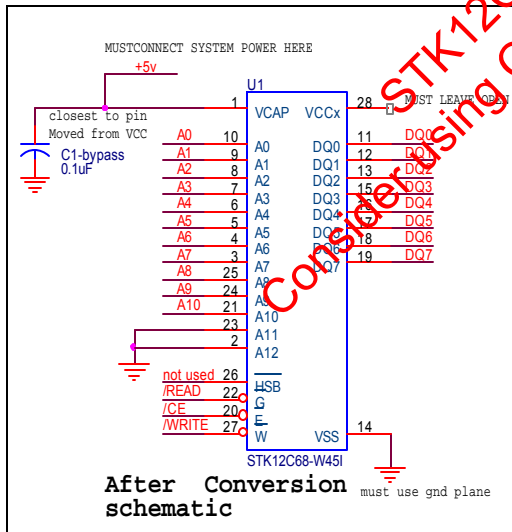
MUSTCONNECT SYSTEM POWER HERE

+5v

U1

closest to pin

Moved from VCC

C1-bypass
0.1uF

| | | | | |
|---|---|---|---|---|
| | 1 | VCAP | VCCx | 28 |
| A0 | 10 | A0 | DQ0 | 11 |
| A1 | 9 | A1 | DQ1 | 12 |
| A2 | 8 | A2 | DQ2 | 13 |
| A3 | 7 | A3 | DQ3 | 15 |
| A4 | 6 | A4 | DQ4 | 17 |
| A5 | 5 | A5 | DQ5 | 18 |
| A6 | 4 | A6 | DQ6 | 19 |
| A7 | 3 | A7 | DQ7 | |
| A8 | 25 | A8 | | |
| A9 | 24 | A9 | | |
| A10 | 21 | A10 | | |
| | 23 | A11 | | |
| | 2 | A12 | | |
| not used | 26 | HSB | | |
| /READ | 22 | G | | |
| /CE | 20 | E | | |
| /WRITE | 27 | W | VSS | 14 |

MUST LEAVE OPEN

DQ0
DQ1
DQ2
DQ3
DQ4
DQ5
DQ6
DQ7

STK12C68-W45I

STK12C
Considering C

After Conversion schematic

must use gnd plane